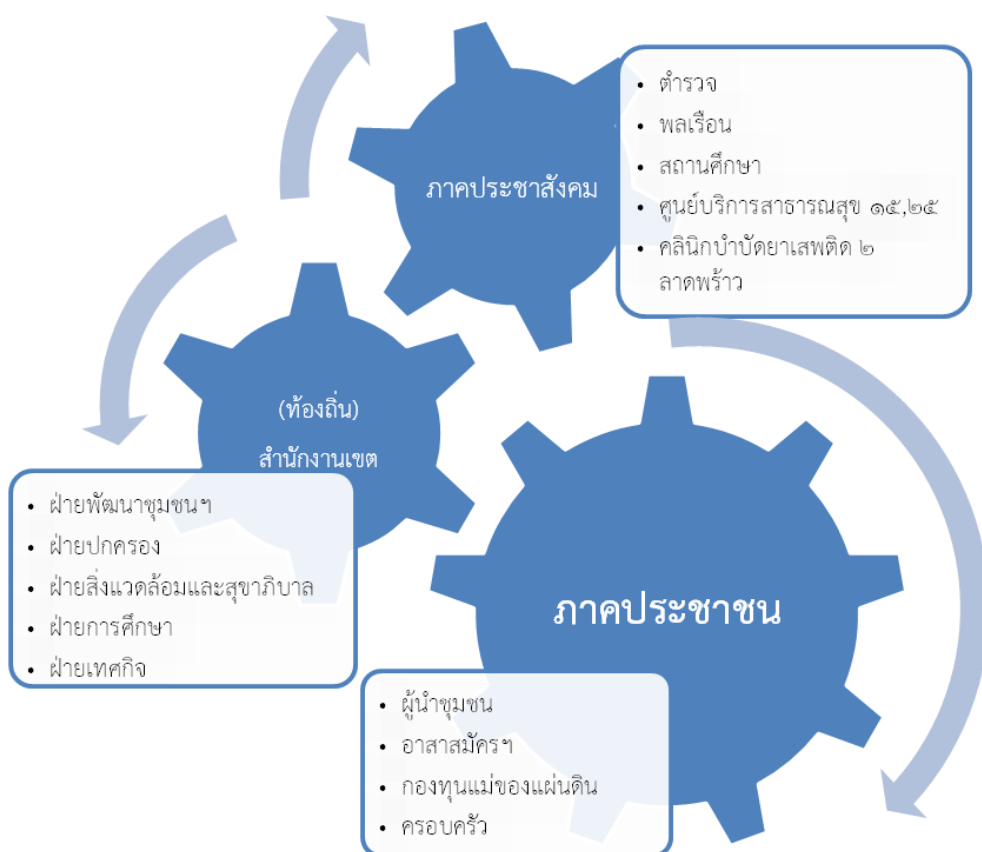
ภาคประชาสังคม

• ตำรวจ
• พลเรือน
• สถานศึกษา
• ศูนย์บริการสาธารณสุข ๑๕,๒๕
• คลินิกบำบัดยาเสพติด ๒ ลาดพร้าว

(ท้องถิ่น)
สำนักงานเขต

• ฝ่ายพัฒนาชุมชนฯ
• ฝ่ายปกครอง
• ฝ่ายสิ่งแวดล้อมและสุขาภิบาล
• ฝ่ายการศึกษา
• ฝ่ายเทศกิจ

ภาคประชาชน

• ผู้นำชุมชน
• อาสาสมัครฯ
• กองทุนแม่ของแผ่นดิน
• ครอบครัว